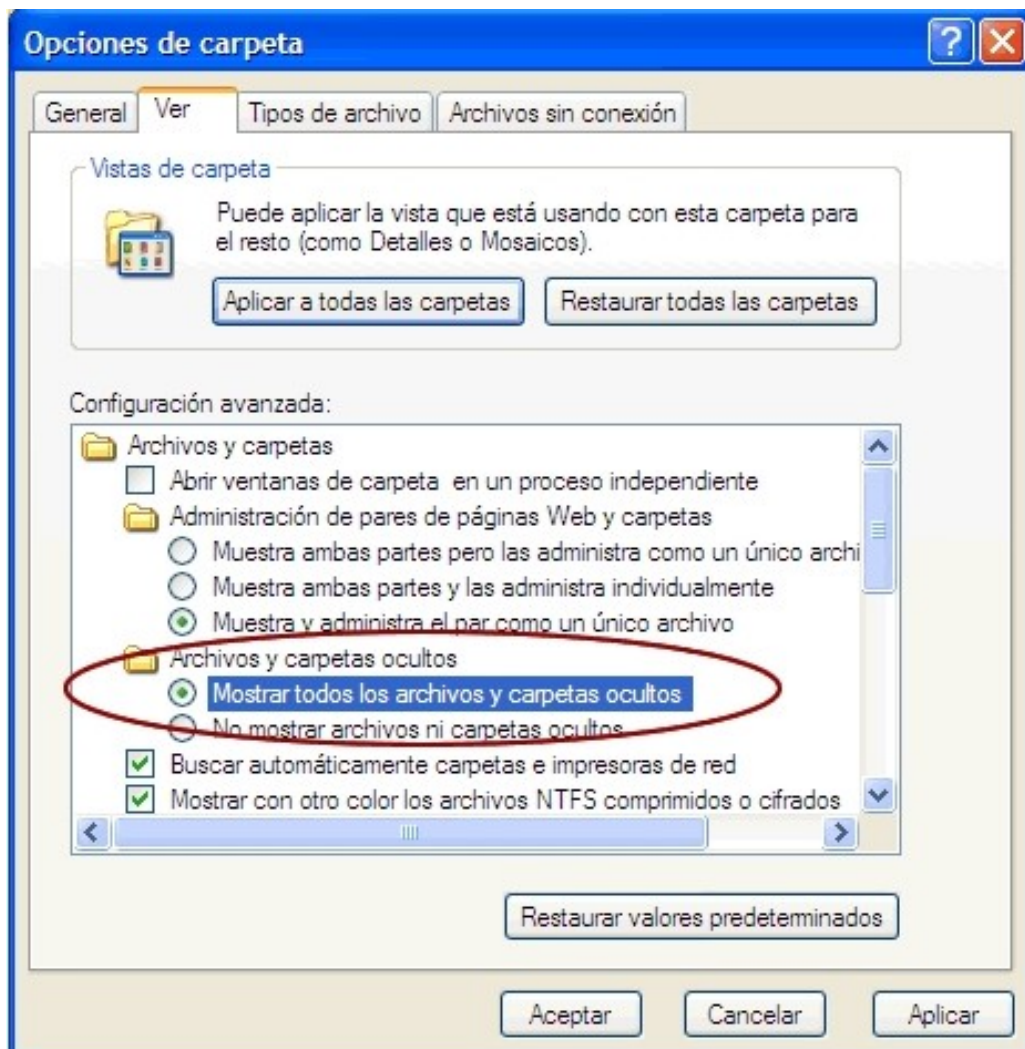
Opciones de carpeta

General | Ver | Tipos de archivo | Archivos sin conexión

Vistas de carpeta

Puede aplicar la vista que está usando con esta carpeta para el resto (como Detalles o Mosaicos).

Aplicar a todas las carpetas | Restaurar todas las carpetas

Configuración avanzada:

Archivos y carpetas
Abrir ventanas de carpeta en un proceso independiente
Administración de pares de páginas Web y carpetas
Muestra ambas partes pero las administra como un único archi
Muestra ambas partes y las administra individualmente
Muestra y administra el par como un único archivo
Archivos y carpetas ocultos
Mostrar todos los archivos y carpetas ocultos
No mostrar archivos ni carpetas ocultos
Buscar automáticamente carpetas e impresoras de red
Mostrar con otro color los archivos NTFS comprimidos o cifrados

Restaurar valores predeterminados

Aceptar | Cancelar | Aplicar